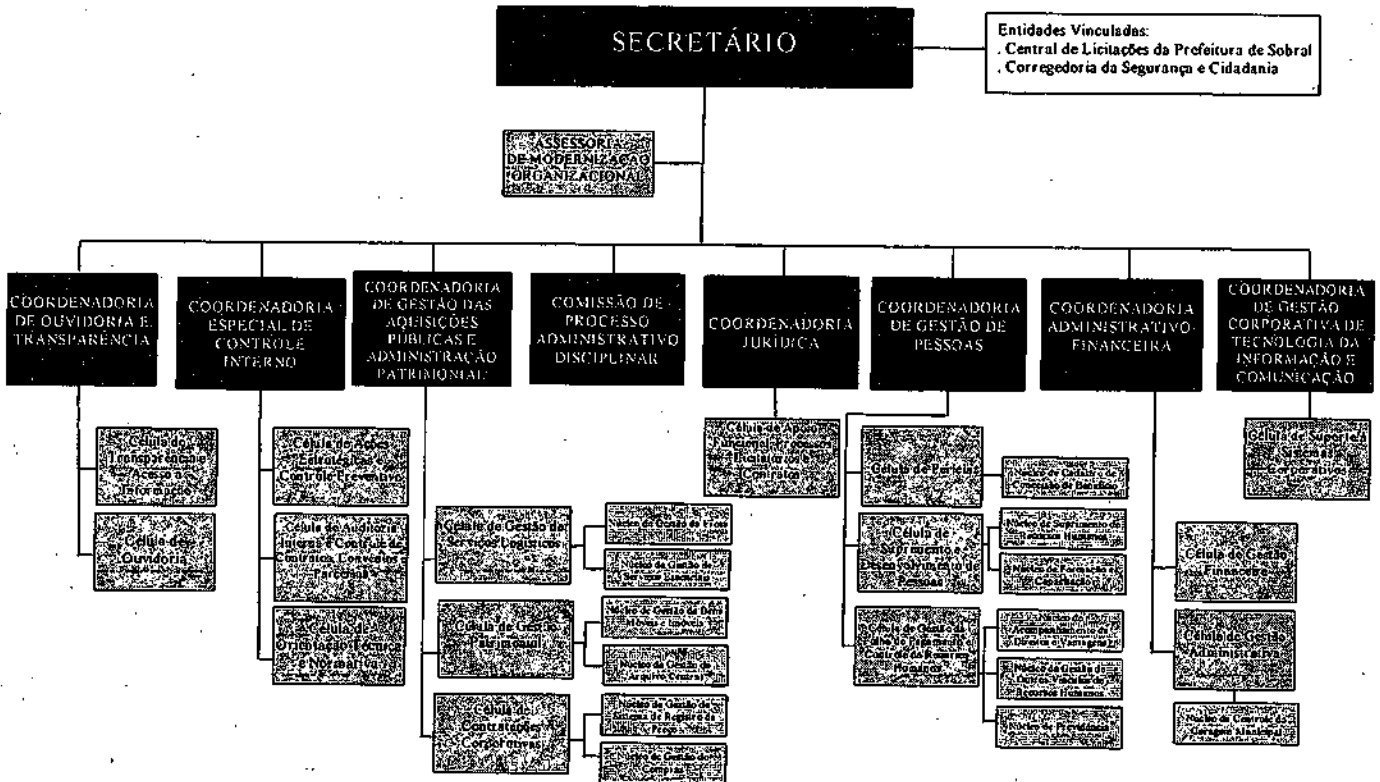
SECRETÁRIO

Entidades Vinculadas:
. Central de Licitações da Prefeitura de Sobral
. Corregedoria da Segurança e Cidadania

ASSESSORIA DE MODERNIZAÇÃO ORGANIZACIONAL

COORDENADORIA DE OUVIDORIA E TRANSPARÊNCIA

Célula de Transparência e Acesso à Informação

Célula de Ouvidoria

COORDENADORIA ESPECIAL DE CONTROLE INTERNO

Célula de Ações Estratégicas e Controle Preventivo

Célula de Auditoria Interna e Controle de Contratos, Convênios e Parcerias

Célula de Orientação Técnica e Normativa

COORDENADORIA DE GESTÃO DAS AQUISIÇÕES PÚBLICAS E ADMINISTRAÇÃO PATRIMONIAL

Célula de Gestão de Serviços Logísticos

Núcleo de Gestão de Frota

Núcleo de Gestão de Serviços Essenciais

Célula de Gestão Patrimonial

Núcleo de Gestão de Bens Móveis e Imóveis

Núcleo de Gestão de Arquivo Central

Célula de Contratações Corporativas

Núcleo de Gestão de Sistema de Registro de Preços

Núcleo de Gestão de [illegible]

COMISSÃO DE PROCESSO ADMINISTRATIVO DISCIPLINAR

COORDENADORIA JURÍDICA

Célula de Apoio Funcional e Processo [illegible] Licitações e Contratos

COORDENADORIA DE GESTÃO DE PESSOAS

Célula de Perícias

Núcleo de Cadastro e Concessão de Benefícios

Célula de Suprimento e Desenvolvimento de Pessoas

Núcleo de Suprimento de Recursos Humanos

Núcleo de Formação e Capacitação

Célula de Gestão e Controle de Pagamento e Controle de Recursos Humanos

Núcleo de Acompanhamento de Direitos e Vantagens

Núcleo de Gestão de Dados Vinculados a Recursos Humanos

Núcleo de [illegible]

COORDENADORIA ADMINISTRATIVO-FINANCEIRA

Célula de Gestão Financeira

Célula de Gestão Administrativa

Núcleo de Controle da Garagem Municipal

COORDENADORIA DE GESTÃO CORPORATIVA DE TECNOLOGIA DA INFORMAÇÃO E COMUNICAÇÃO

Célula de Suporte a Sistemas Corporativos